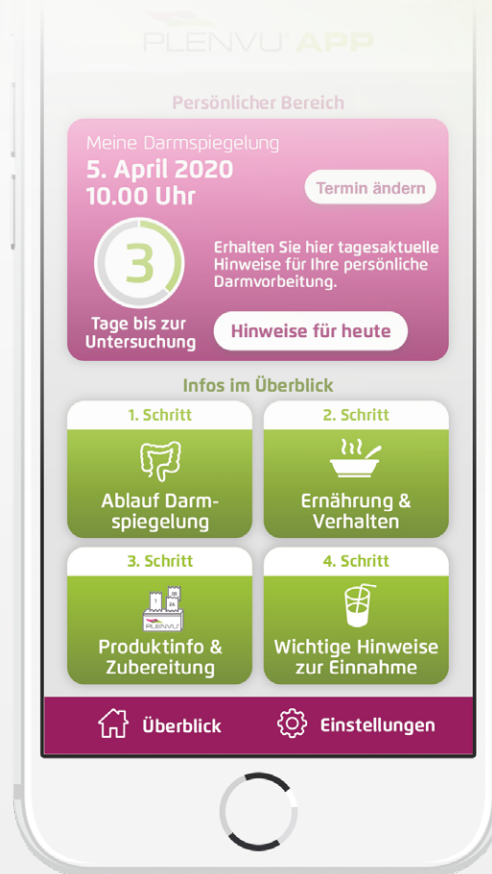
PLENVU APP

Persönlicher Bereich

Meine Darmspiegelung
5. April 2020
10.00 Uhr

Termin ändern

3

Tage bis zur Untersuchung

Erhalten Sie hier tagesaktuelle Hinweise für Ihre persönliche Darmvorbeitung.

Hinweise für heute

Infos im Überblick

1. Schritt
Ablauf Darmspiegelung

2. Schritt
Ernährung & Verhalten

3. Schritt
PLENVU
Produktinfo & Zubereitung

4. Schritt
Wichtige Hinweise zur Einnahme

Überblick

Einstellungen